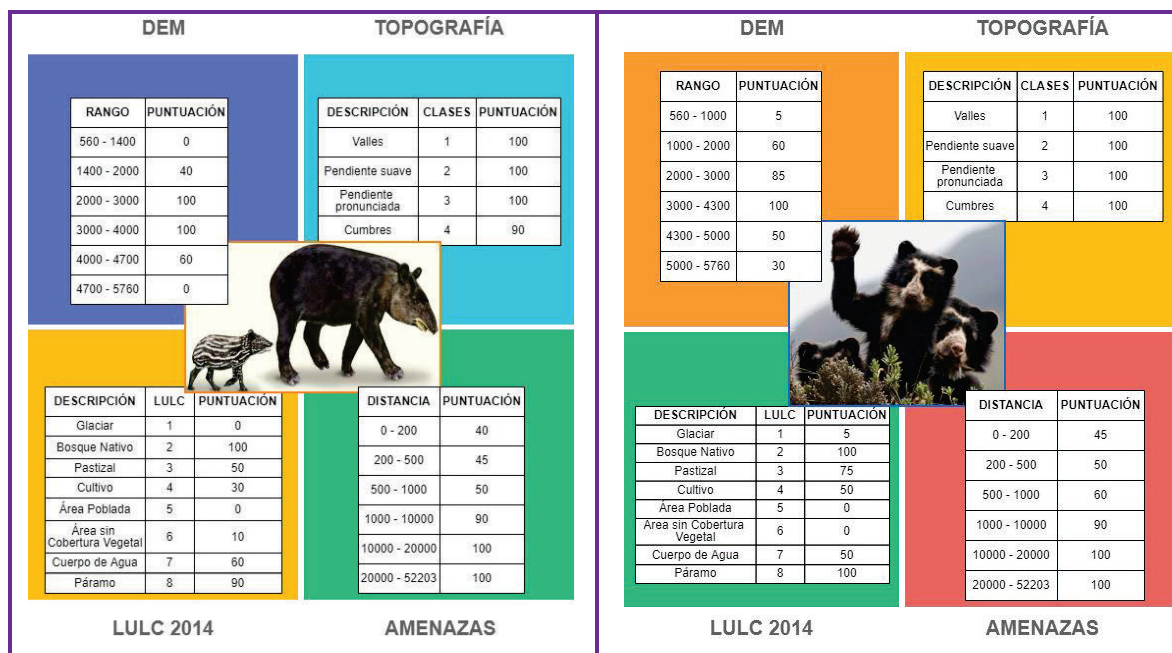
DEM

TOPOGRAFÍA

| RANGO | PUNTUACIÓN |
|---|---|
| 560 - 1400 | 0 |
| 1400 - 2000 | 40 |
| 2000 - 3000 | 100 |
| 3000 - 4000 | 100 |
| 4000 - 4700 | 60 |
| 4700 - 5760 | 0 |

| DESCRIPCIÓN | CLASES | PUNTUACIÓN |
|---|---|---|
| Valles | 1 | 100 |
| Pendiente suave | 2 | 100 |
| Pendiente pronunciada | 3 | 100 |
| Cumbres | 4 | 90 |

| DESCRIPCIÓN | LULC | PUNTUACIÓN |
|---|---|---|
| Glaciar | 1 | 0 |
| Bosque Nativo | 2 | 100 |
| Pastizal | 3 | 50 |
| Cultivo | 4 | 30 |
| Área Poblada | 5 | 0 |
| Área sin Cobertura Vegetal | 6 | 10 |
| Cuerpo de Agua | 7 | 60 |
| Páramo | 8 | 90 |

| DISTANCIA | PUNTUACIÓN |
|---|---|
| 0 - 200 | 40 |
| 200 - 500 | 45 |
| 500 - 1000 | 50 |
| 1000 - 10000 | 90 |
| 10000 - 20000 | 100 |
| 20000 - 52203 | 100 |

LULC 2014

AMENAZAS

DEM

TOPOGRAFÍA

| RANGO | PUNTUACIÓN |
|---|---|
| 560 - 1000 | 5 |
| 1000 - 2000 | 60 |
| 2000 - 3000 | 85 |
| 3000 - 4300 | 100 |
| 4300 - 5000 | 50 |
| 5000 - 5760 | 30 |

| DESCRIPCIÓN | CLASES | PUNTUACIÓN |
|---|---|---|
| Valles | 1 | 100 |
| Pendiente suave | 2 | 100 |
| Pendiente pronunciada | 3 | 100 |
| Cumbres | 4 | 100 |

| DESCRIPCIÓN | LULC | PUNTUACIÓN |
|---|---|---|
| Glaciar | 1 | 5 |
| Bosque Nativo | 2 | 100 |
| Pastizal | 3 | 75 |
| Cultivo | 4 | 50 |
| Área Poblada | 5 | 0 |
| Area sin Cobertura Vegetal | 6 | 0 |
| Cuerpo de Agua | 7 | 50 |
| Páramo | 8 | 100 |

| DISTANCIA | PUNTUACIÓN |
|---|---|
| 0 - 200 | 45 |
| 200 - 500 | 50 |
| 500 - 1000 | 60 |
| 1000 - 10000 | 90 |
| 10000 - 20000 | 100 |
| 20000 - 52203 | 100 |

LULC 2014

AMENAZAS